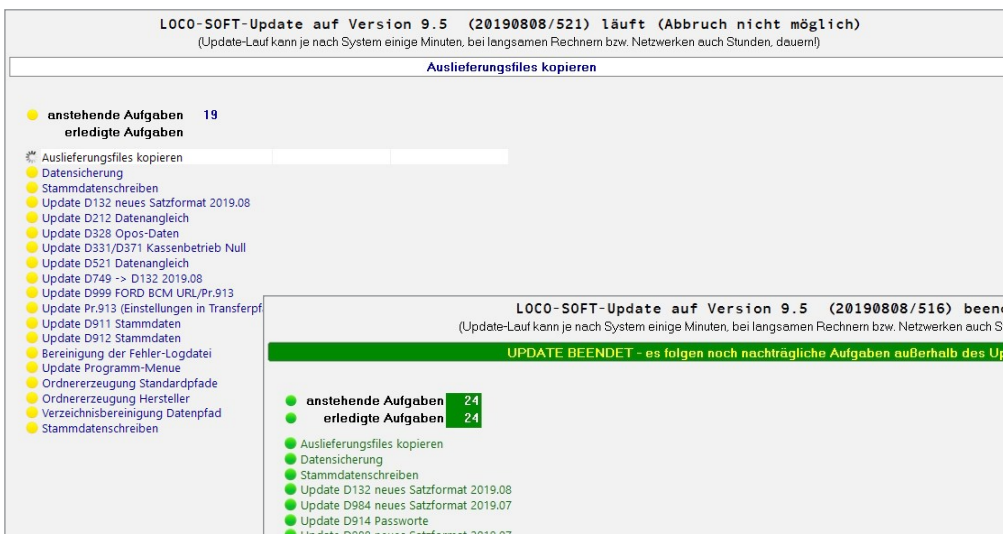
LOCO-SOFT-Update auf Version 9.5 (20190808/521) läuft (Abbruch nicht möglich)
(Update-Lauf kann je nach System einige Minuten, bei langsamen Rechnern bzw. Netzwerken auch Stunden, dauern!)

Auslieferungsfiles kopieren

anstehende Aufgaben 19
erledigte Aufgaben

Auslieferungsfiles kopieren
Datensicherung
Stammdatenschreiben
Update D132 neues Satzformat 2019.08
Update D212 Datenangleich
Update D328 Opos-Daten
Update D331/D371 Kassenbetrieb Null
Update D521 Datenangleich
Update D749 -> D132 2019.08
Update D999 FORD BCM URL/Pr.913
Update Pr.913 (Einstellungen in Transferpf
Update D911 Stammdaten
Update D912 Stammdaten
Bereinigung der Fehler-Logdatei
Update Programm-Menue
Ordnererzeugung Standardpfade
Ordnererzeugung Hersteller
Verzeichnisbereinigung Datenpfad
Stammdatenschreiben

LOCO-SOFT-Update auf Version 9.5 (20190808/516) beend
(Update-Lauf kann je nach System einige Minuten, bei langsamen Rechnern bzw. Netzwerken auch S

UPDATE BEENDET - es folgen noch nachträgliche Aufgaben außerhalb des Up

anstehende Aufgaben 24
erledigte Aufgaben 24

Auslieferungsfiles kopieren
Datensicherung
Stammdatenschreiben
Update D132 neues Satzformat 2019.08
Update D984 neues Satzformat 2019.07
Update D914 Passworte
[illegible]